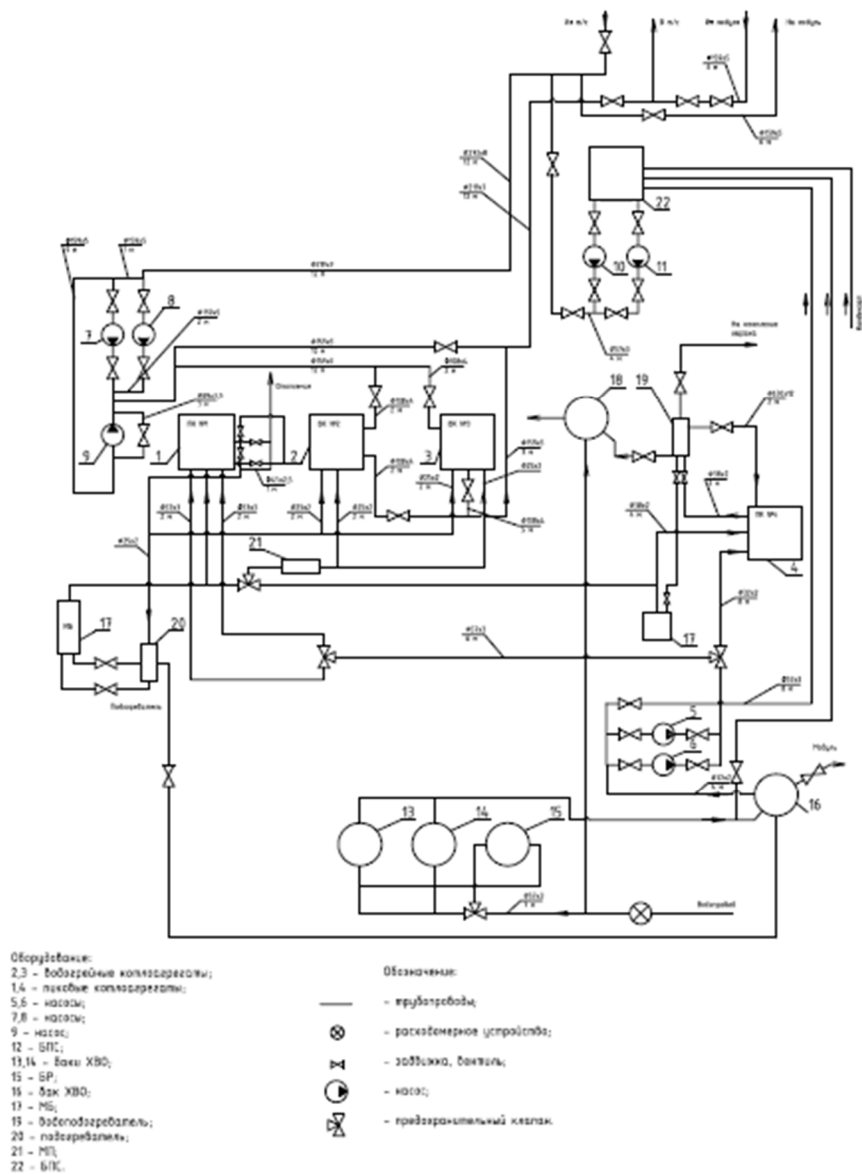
На т/с
В т/с
На мазут
На мазут

22

10
11

7
8
9

ВК №1
ВК №2
ВК №3
ПК №4

1
2
3
4

Отопление

18
19

На отопление гаража

21
17
20
17

Подогреватель

5
6

Мазут

13
14
15
16

Конденсат

Водопровод

Оборудование:
2,3 – водогрейные котлоагрегаты;
1,4 – пиковые котлоагрегаты;
5,6 – насосы;
7,8 – насосы;
9 – насос;
12 – БПС;
13,14 – баки ХВО;
15 – БР;
16 – бак ХВО;
17 – МБ;
19 – водоподогреватель;
20 – подогреватель;
21 – МП;
22 – БПС.

Обозначения:
– трубопроводы;
– расходомерное устройство;
– задвижка, вентиль;
– насос;
– предохранительный клапан.